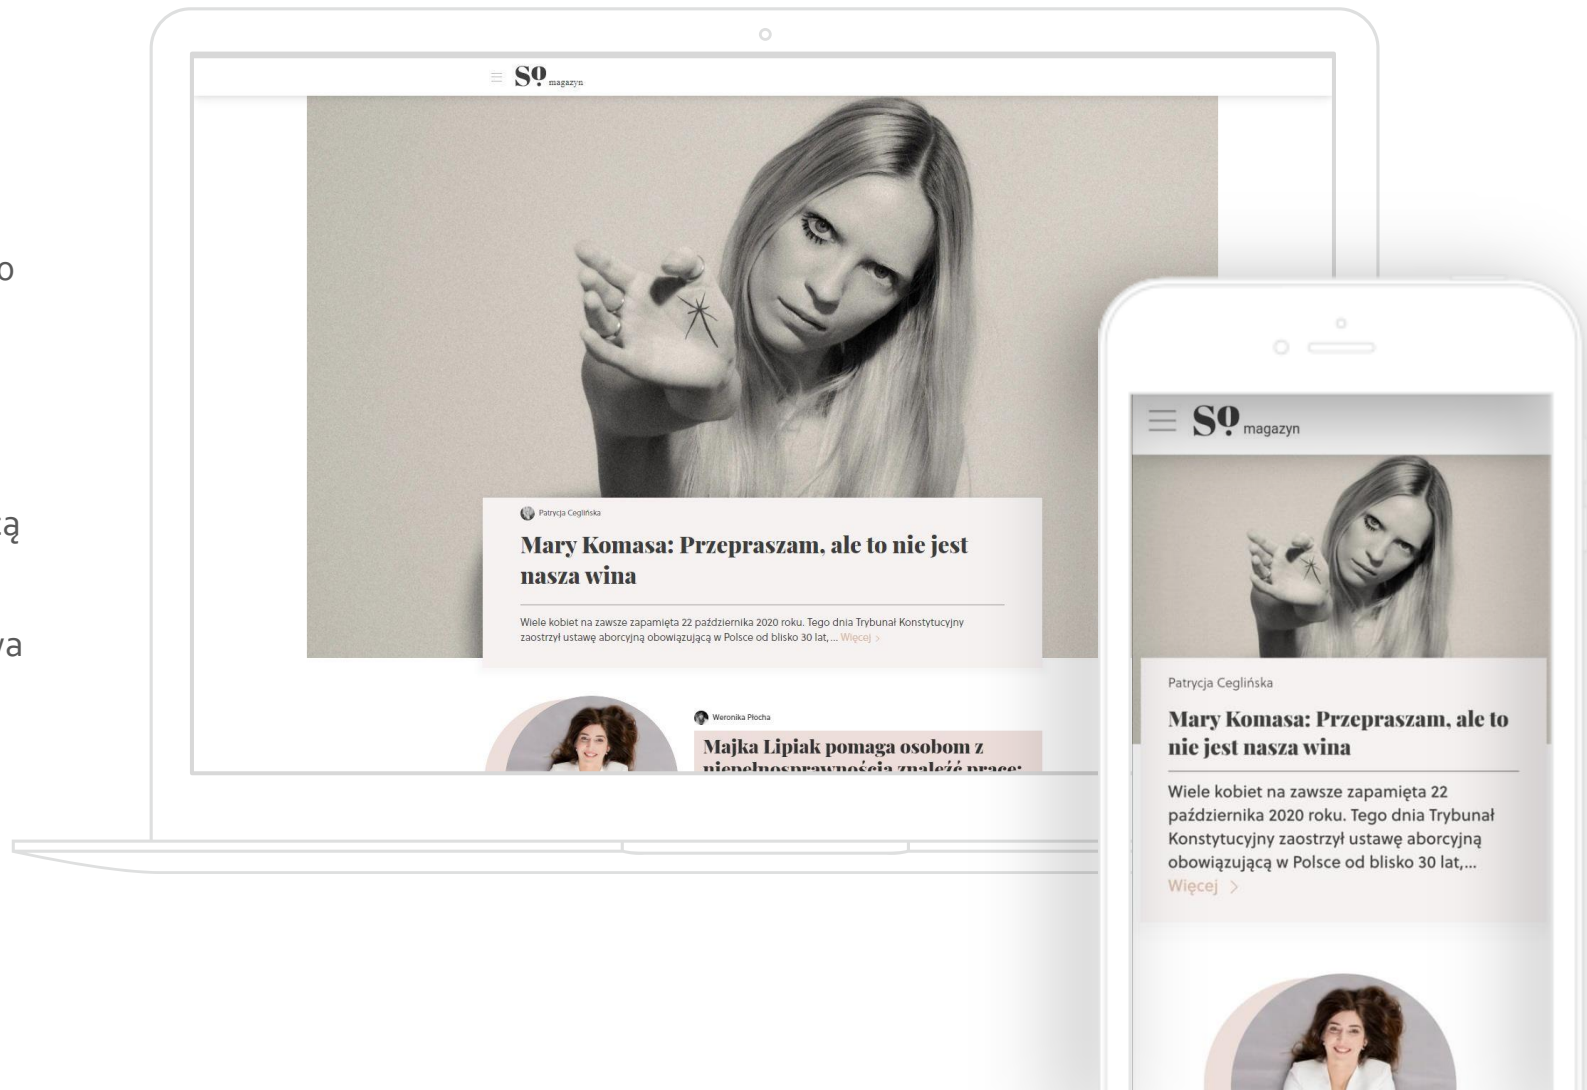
o

ą

va

SO magazyn

Patrycja Toruńska

Mary Komasa: Przepraszam, ale to nie jest nasza wina

Wiele kobiet na zawsze zapamięta 22 października 2020 roku. Tego dnia Trybunał Konstytucyjny zaostrzył ustawę aborcyjną obowiązującą w Polsce od blisko 30 lat,... Więcej >

Weronika Płocha

Majka Lipiak pomaga osobom z niepełnosprawnością znaleźć pracę:

SO magazyn

Patrycja Toruńska

Mary Komasa: Przepraszam, ale to nie jest nasza wina

Wiele kobiet na zawsze zapamięta 22 października 2020 roku. Tego dnia Trybunał Konstytucyjny zaostrzył ustawę aborcyjną obowiązującą w Polsce od blisko 30 lat,... Więcej >